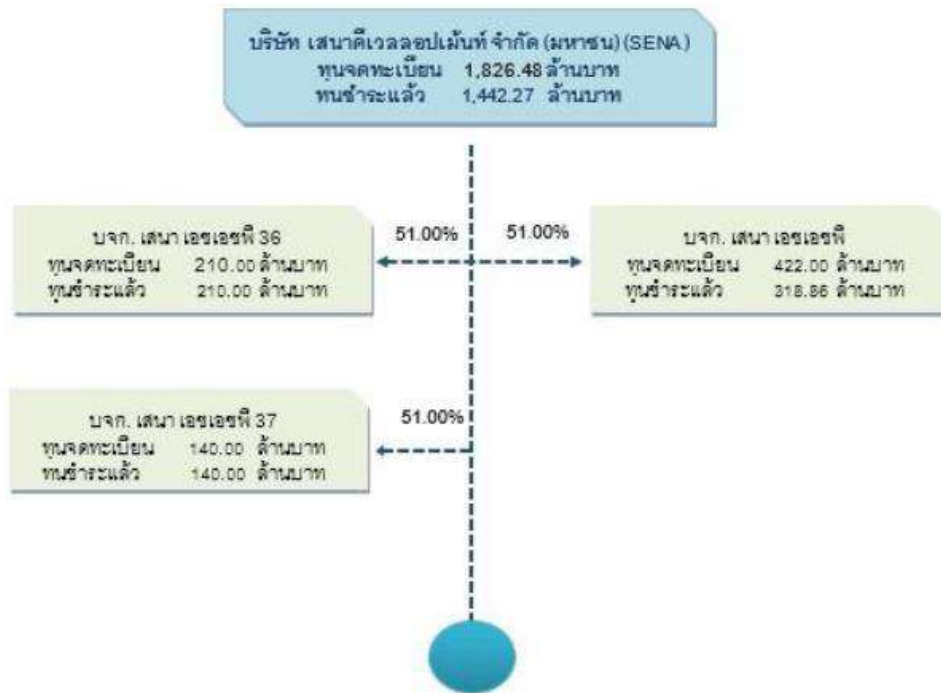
บริษัท เสนาดีเวลลอปเม้นท์ จำกัด (มหาชน) (SENA)
ทุนจดทะเบียน 1,826.48 ล้านบาท
ทุนชำระแล้ว 1,442.27 ล้านบาท

51.00%

51.00%

บจก. เสนา เอชเอชพี 36
ทุนจดทะเบียน 210.00 ล้านบาท
ทุนชำระแล้ว 210.00 ล้านบาท

บจก. เสนา เอชเอชพี
ทุนจดทะเบียน 422.00 ล้านบาท
ทุนชำระแล้ว 318.86 ล้านบาท

51.00%

บจก. เสนา เอชเอชพี 37
ทุนจดทะเบียน 140.00 ล้านบาท
ทุนชำระแล้ว 140.00 ล้านบาท